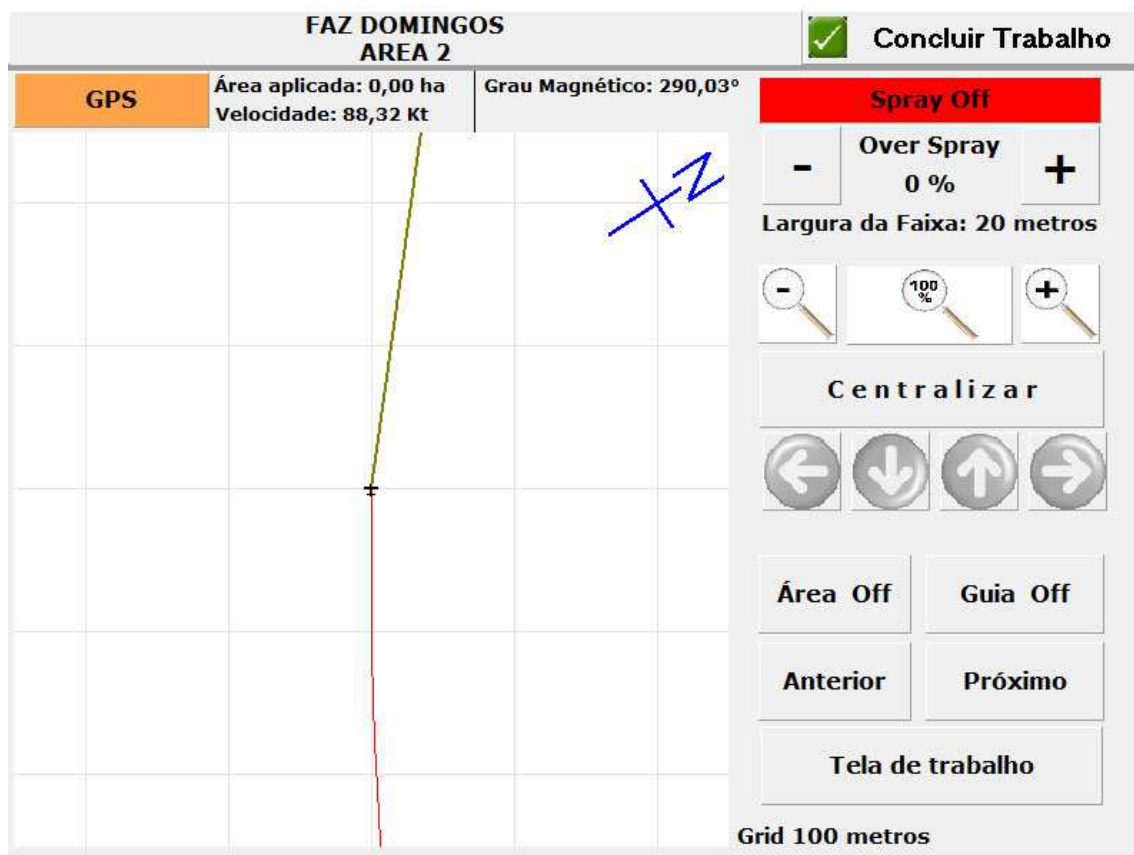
FAZ DOMINGOS
AREA 2

Concluir Trabalho

GPS

Área aplicada: 0,00 ha
Velocidade: 88,32 Kt

Grau Magnético: 290,03°

Spray Off

-

Over Spray
0 %

+

Largura da Faixa: 20 metros

100 %

Centralizar

Área Off

Guia Off

Anterior

Próximo

Tela de trabalho

Grid 100 metros

XZ